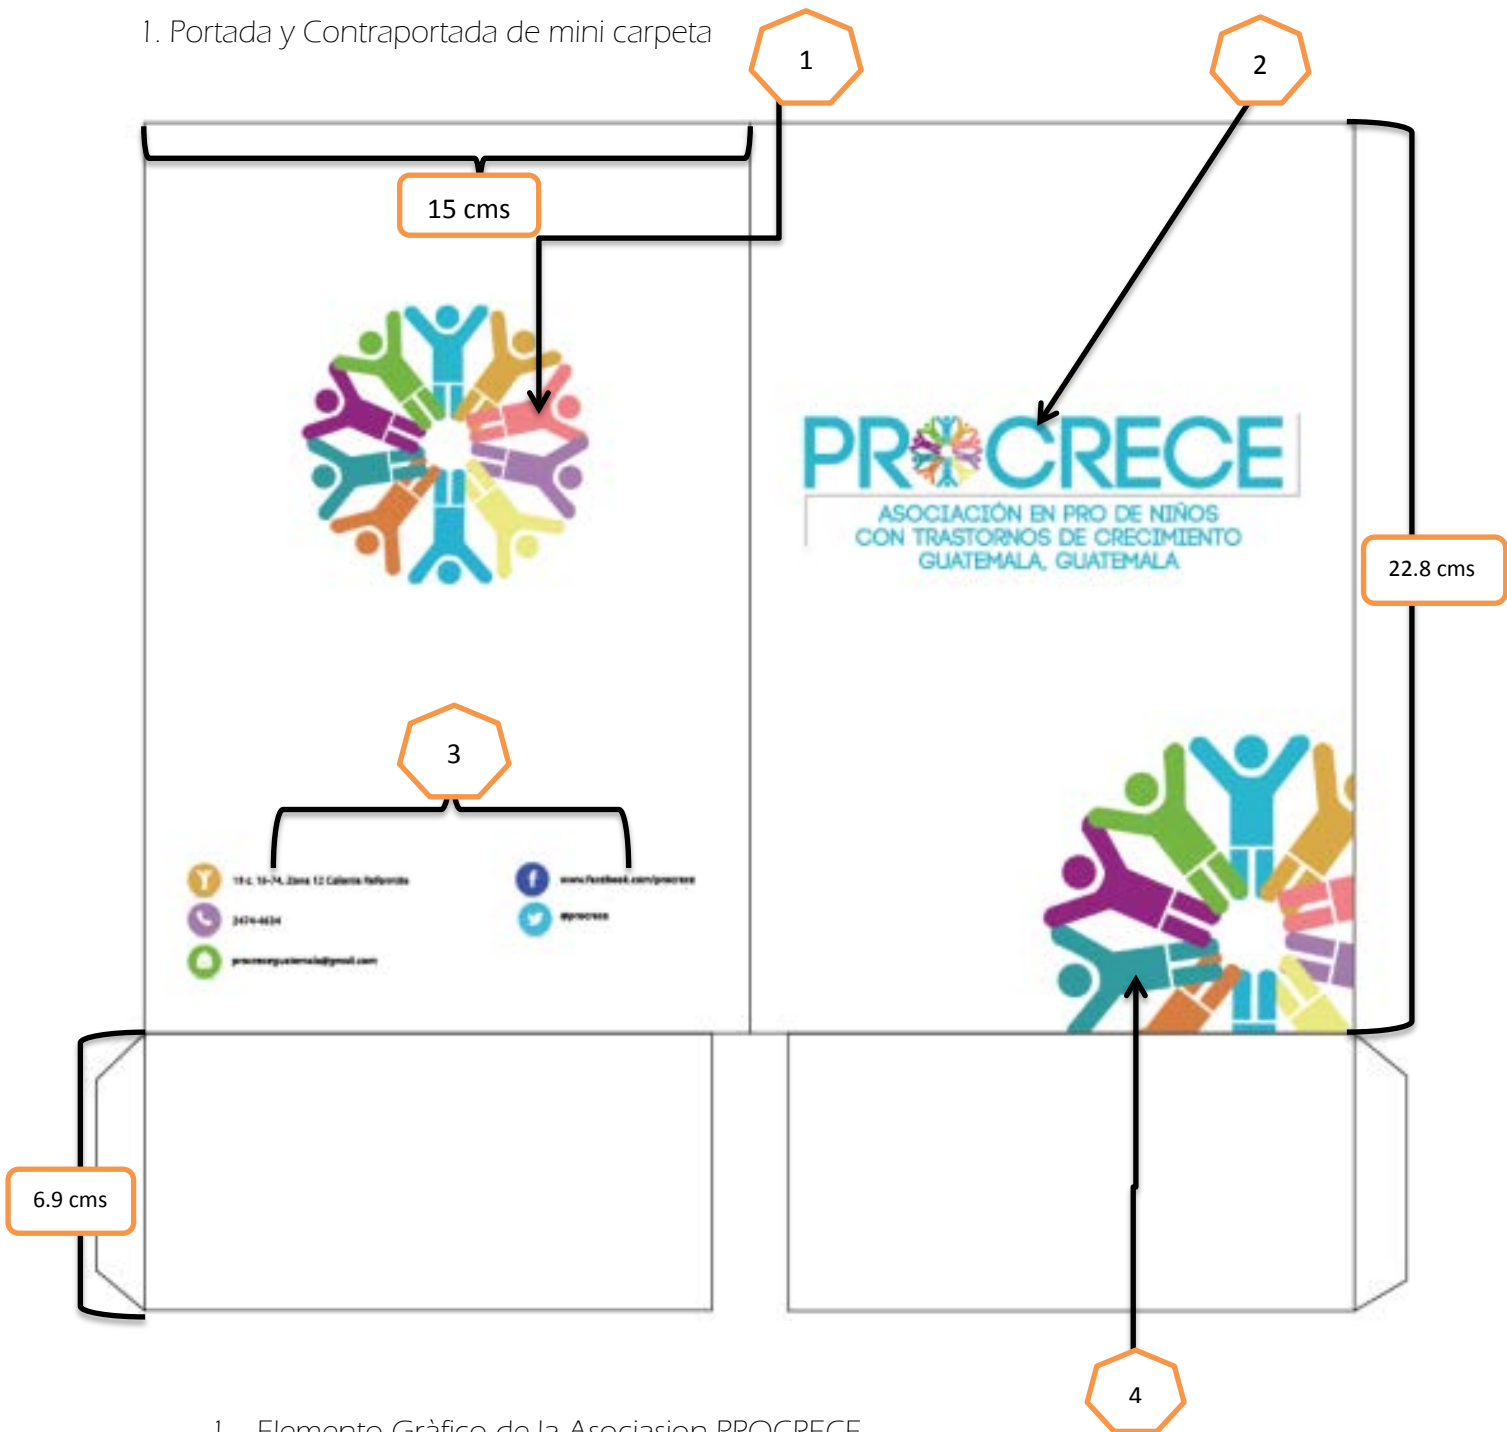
1. Portada y Contraportada de mini carpeta

1

2

15 cms

PROCRECE
ASOCIACIÓN EN PRO DE NIÑOS CON TRASTORNOS DE CRECIMIENTO
GUATEMALA, GUATEMALA

22.8 cms

3

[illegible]

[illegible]

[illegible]

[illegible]

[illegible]

6.9 cms

4

1. Elemento Gràfico de la Asociasion PROCRECE